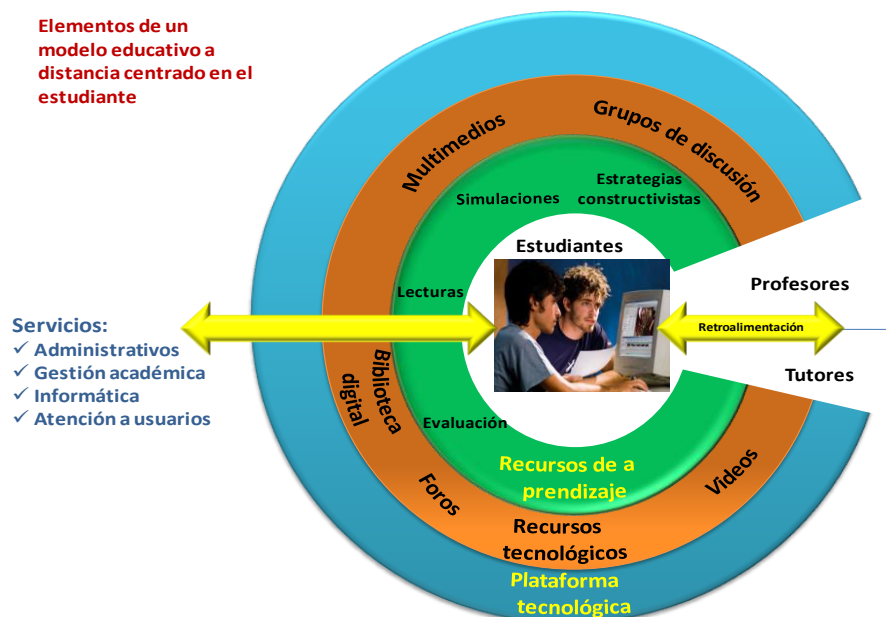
Elementos de un modelo educativo a distancia centrado en el estudiante

Multimedios

Grupos de discusión

Simulaciones

Estrategias constructivistas

Estudiantes

Lecturas

Profesores

Servicios:
✓ Administrativos
✓ Gestión académica
✓ Informática
✓ Atención a usuarios

Retroalimentación

Biblioteca digital

Tutores

Evaluación

Recursos de a prendizaje

Foros

Videos

Recursos tecnológicos

Plataforma tecnológica